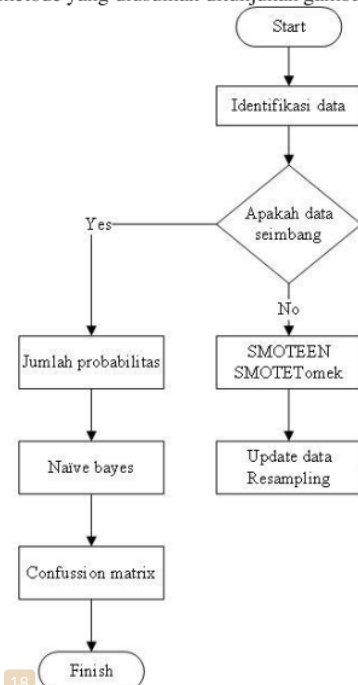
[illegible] metode yang diusulkan ditunjukkan gambar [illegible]

Start

Identifikasi data

Apakah data seimbang

Yes

No

Jumlah probabilitas

SMOTEEN SMOTETomek

Naive bayes

Update data Resampling

Confussion matrix

18

Finish